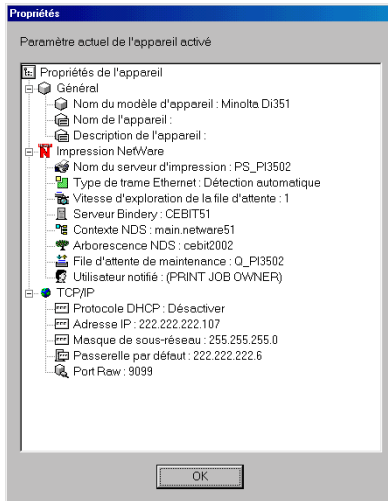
Propriétés

Paramètre actuel de l'appareil activé

Propriétés de l'appareil
Général
Nom du modèle d'appareil : Minolta Di351
Nom de l'appareil :
Description de l'appareil :
Impression NetWare
Nom du serveur d'impression : PS_PI3502
Type de trame Ethernet : Détection automatique
Vitesse d'exploration de la file d'attente : 1
Serveur Bindery : CEBIT51
Contexte NDS : main.netware51
Arborescence NDS : cebit2002
File d'attente de maintenance : Q_PI3502
Utilisateur notifié : (PRINT JOB OWNER)
TCP/IP
Protocole DHCP : Désactiver
Adresse IP : 222.222.222.107
Masque de sous-réseau : 255.255.255.0
Passerelle par défaut : 222.222.222.6
Port Raw : 9099

OK